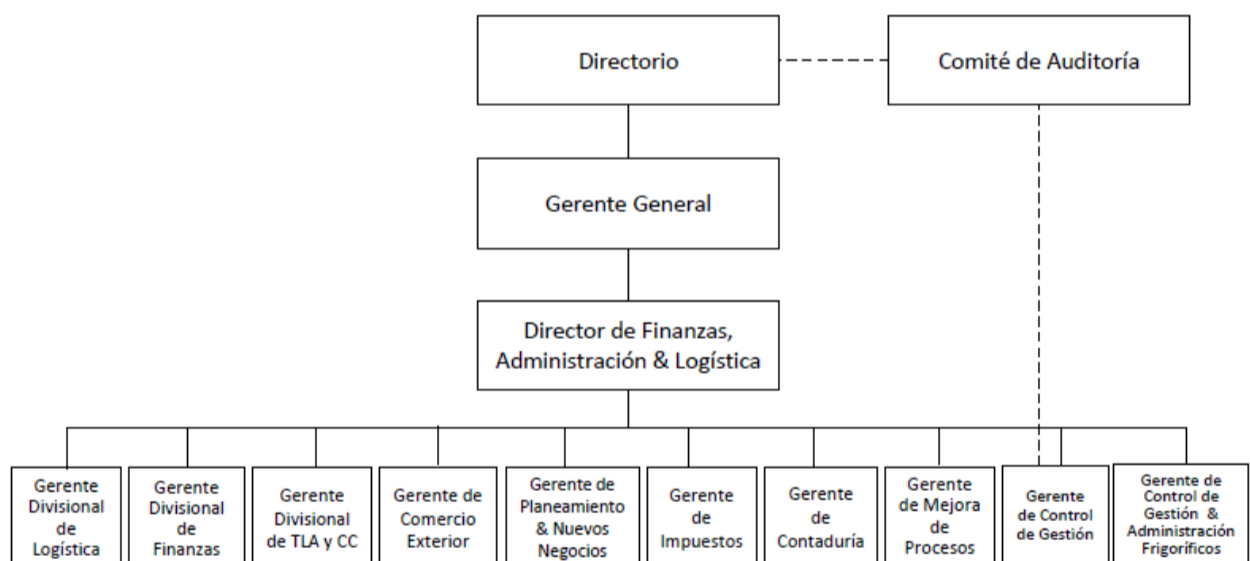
Directorio

Comité de Auditoría

Gerente General

Director de Finanzas, Administración & Logística

Gerente Divisional de Logística

Gerente Divisional de Finanzas

Gerente Divisional de TLA y CC

Gerente de Comercio Exterior

Gerente de Planeamiento & Nuevos Negocios

Gerente de Impuestos

Gerente de Contaduría

Gerente de Mejora de Procesos

Gerente de Control de Gestión

Gerente de Control de Gestión & Administración Frigoríficos